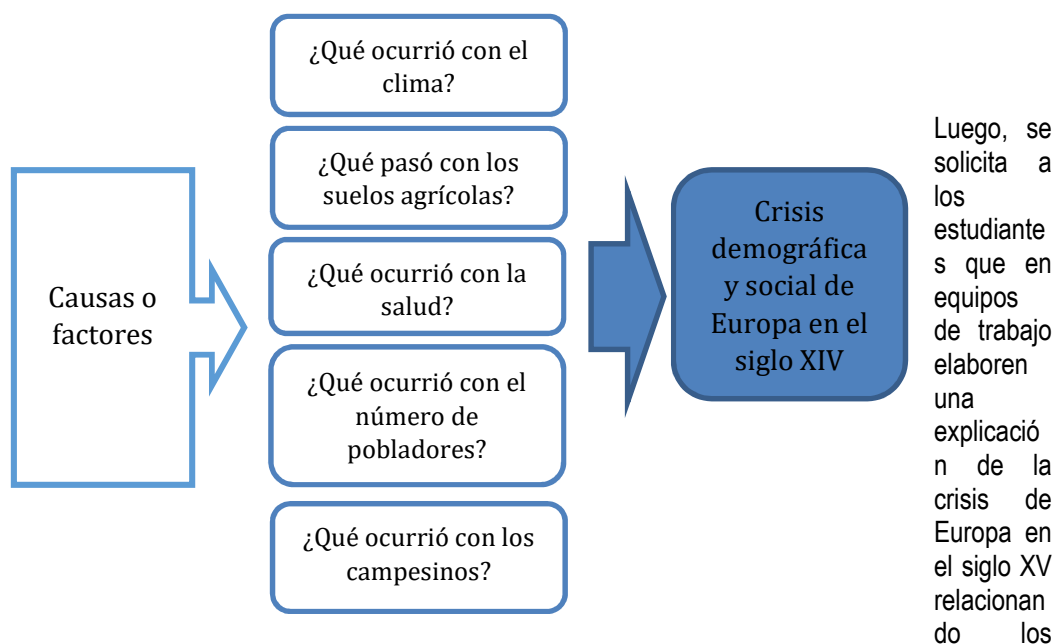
Causas o factores

¿Qué ocurrió con el clima?

¿Qué pasó con los suelos agrícolas?

¿Qué ocurrió con la salud?

¿Qué ocurrió con el número de pobladores?

¿Qué ocurrió con los campesinos?

Crisis demográfica y social de Europa en el siglo XIV

Luego, se solicita a los estudiantes que en equipos de trabajo elaboren una explicación de la crisis de Europa en el siglo XV relacionando los